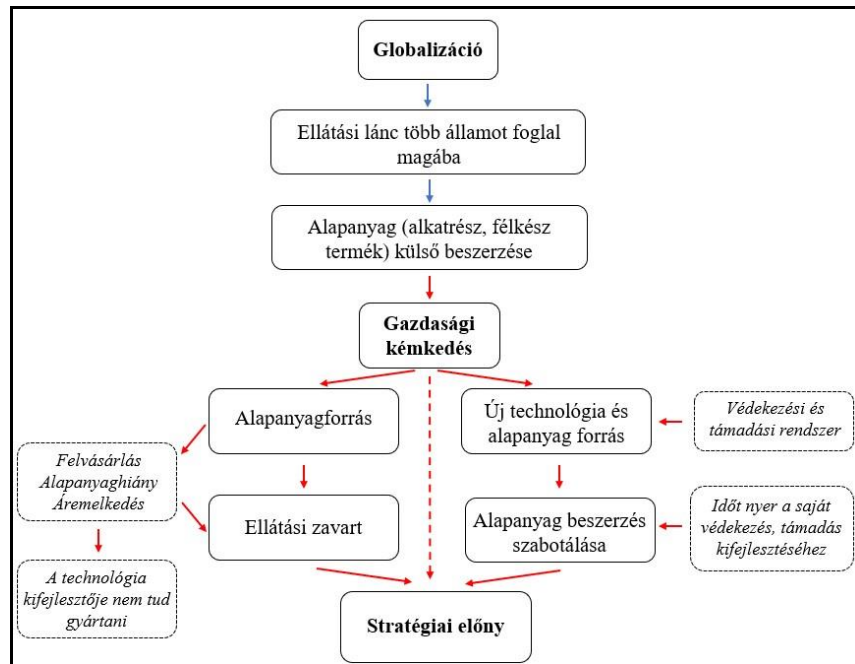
Globalizáció

Ellátási lánc több államot foglal magába

Alapanyag (alkatrész, félkész termék) külső beszerzése

Gazdasági kémkedés

Alapanyagforrás

Új technológia és alapanyag forrás

Védekezési és támadási rendszer

Felvásárlás
Alapanyaghiány
Áremelkedés

Ellátási zavart

Alapanyag beszerzés szabotálása

Időt nyer a saját védekezés, támadás kifejlesztéséhez

A technológia kifejlesztője nem tud gyártani

Stratégiai előny